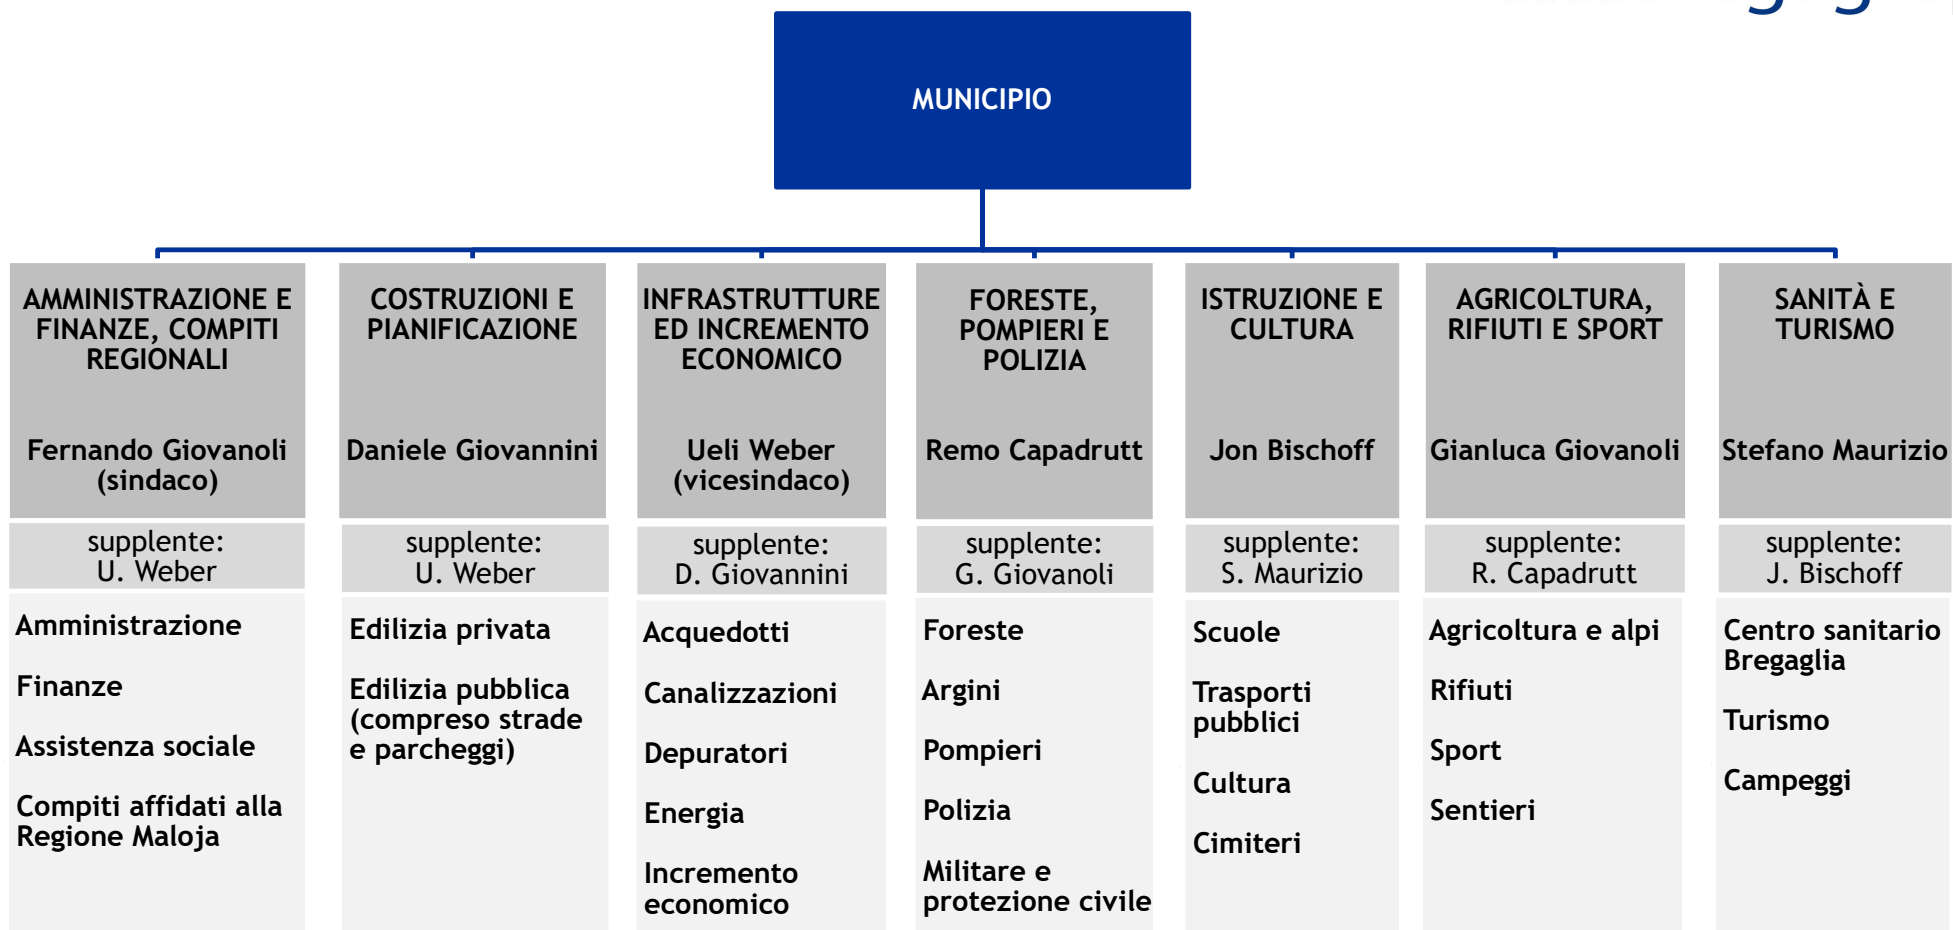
MUNICIPIO

AMMINISTRAZIONE E FINANZE, COMPITI REGIONALI

Fernando Giovanoli (sindaco)

supplente: U. Weber

Amministrazione

Finanze

Assistenza sociale

Compiti affidati alla Regione Maloja

COSTRUZIONI E PIANIFICAZIONE

Daniele Giovannini

supplente: U. Weber

Edilizia privata

Edilizia pubblica (compreso strade e parcheggi)

INFRASTRUTTURE ED INCREMENTO ECONOMICO

Ueli Weber (vicesindaco)

supplente: D. Giovannini

Acquedotti

Canalizzazioni

Depuratori

Energia

Incremento economico

FORESTE, POMPIERI E POLIZIA

Remo Capadrutt

supplente: G. Giovanoli

Foreste

Argini

Pompieri

Polizia

Militare e protezione civile

ISTRUZIONE E CULTURA

Jon Bischoff

supplente: S. Maurizio

Scuole

Trasporti pubblici

Cultura

Cimiteri

AGRICOLTURA, RIFIUTI E SPORT

Gianluca Giovanoli

supplente: R. Capadrutt

Agricoltura e alpi

Rifiuti

Sport

Sentieri

SANITÀ E TURISMO

Stefano Maurizio

supplente: J. Bischoff

Centro sanitario Bregaglia

Turismo

Campeggi